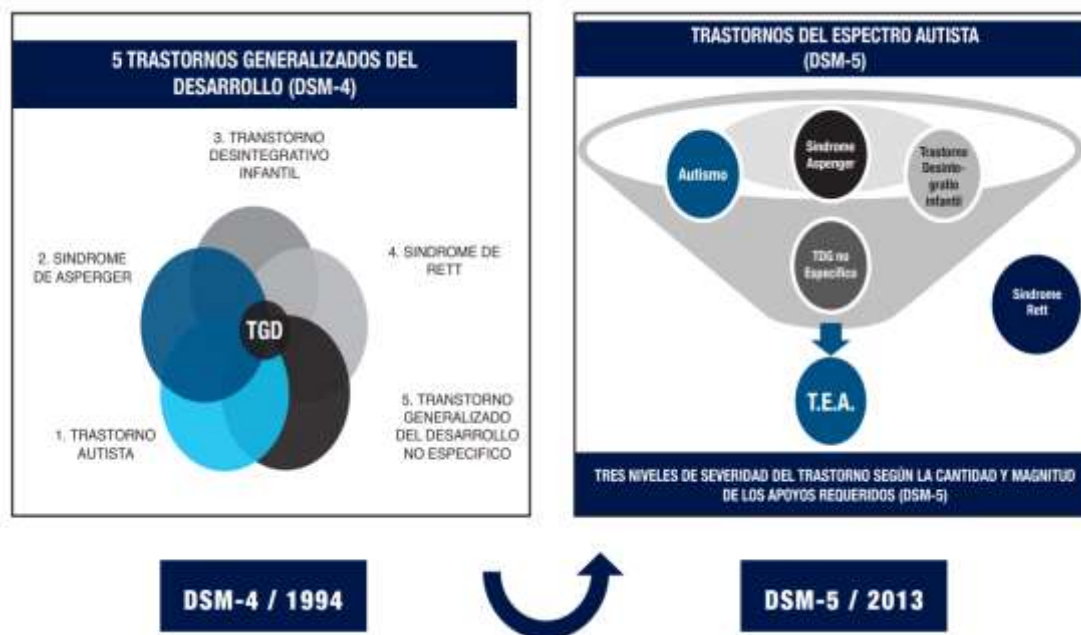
5 TRASTORNOS GENERALIZADOS DEL DESARROLLO (DSM-4)

3. TRANSTORNO DESINTEGRATIVO INFANTIL

2. SINDROME DE ASPERGER

4. SINDROME DE RETT

TGD

1. TRASTORNO AUTISTA

5. TRANSTORNO GENERALIZADO DEL DESARROLLO NO ESPECIFICO

TRASTORNOS DEL ESPECTRO AUTISTA (DSM-5)

Autismo

Sindrome Asperger

Trastorno Desintegratio infantil

TDG no Especifico

Sindrome Rett

T.E.A.

TRES NIVELES DE SEVERIDAD DEL TRASTORNO SEGÚN LA CANTIDAD Y MAGNITUD DE LOS APOYOS REQUERIDOS (DSM-5)

DSM-4 / 1994

DSM-5 / 2013